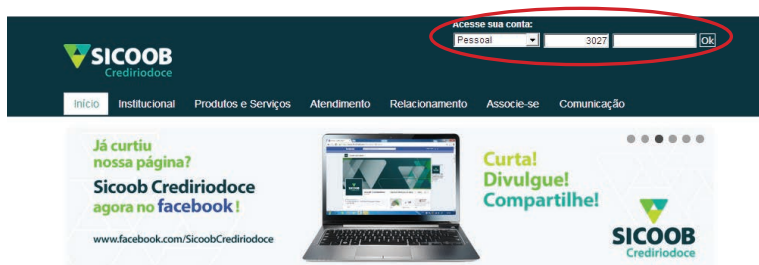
Acesse sua conta:
Pessoal 3027 Ok

SICOOB
Crediriodoce

Início Institucional Produtos e Serviços Atendimento Relacionamento Associe-se Comunicação

Já curtiu nossa página?
Sicoob Crediriodoce agora no facebook!
www.facebook.com/SicoobCrediriodoce

Curta!
Divulgue!
Compartilhe!

SICOOB
Crediriodoce